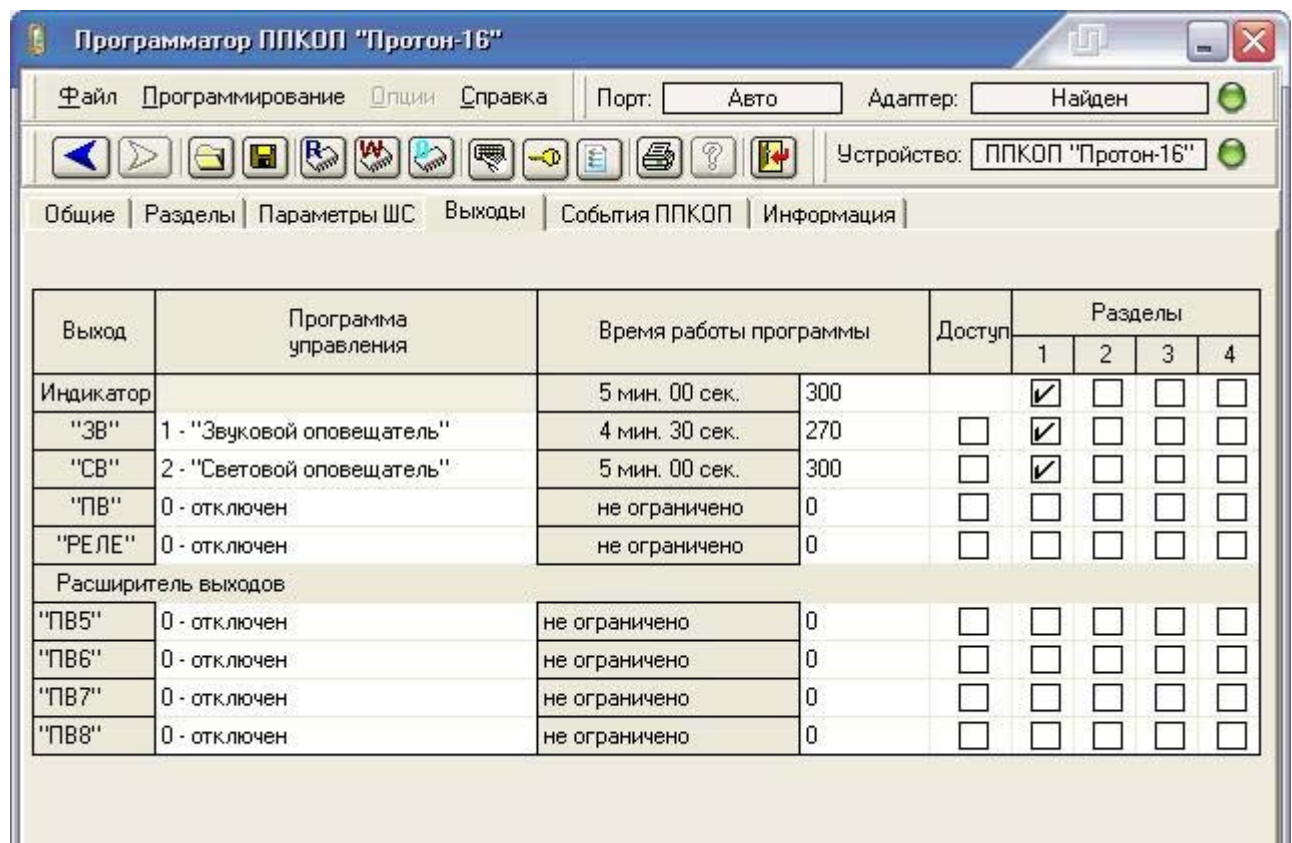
Программатор ППКОП "Протон-16"

Файл Программирование Опции Справка Порт: Авто Адаптер: Найден

Устройство: ППКОП "Протон-16"

Общие | Разделы | Параметры ШС | Выходы | События ППКОП | Информация

| Выход | Программа управления | Время работы программы | | Доступ | Разделы 1 | 2 | 3 | 4 |
|---|---|---|---|---|---|---|---|---|
| Индикатор | | 5 мин. 00 сек. | 300 | | ☑ | ☐ | ☐ | ☐ |
| "ЗВ" | 1 - "Звуковой оповещатель" | 4 мин. 30 сек. | 270 | ☐ | ☑ | ☐ | ☐ | ☐ |
| "СВ" | 2 - "Световой оповещатель" | 5 мин. 00 сек. | 300 | ☐ | ☑ | ☐ | ☐ | ☐ |
| "ПВ" | 0 - отключен | не ограничено | 0 | ☐ | ☐ | ☐ | ☐ | ☐ |
| "РЕЛЕ" | 0 - отключен | не ограничено | 0 | ☐ | ☐ | ☐ | ☐ | ☐ |
| Расширитель выходов | | | | | | | | |
| "ПВ5" | 0 - отключен | не ограничено | 0 | ☐ | ☐ | ☐ | ☐ | ☐ |
| "ПВ6" | 0 - отключен | не ограничено | 0 | ☐ | ☐ | ☐ | ☐ | ☐ |
| "ПВ7" | 0 - отключен | не ограничено | 0 | ☐ | ☐ | ☐ | ☐ | ☐ |
| "ПВ8" | 0 - отключен | не ограничено | 0 | ☐ | ☐ | ☐ | ☐ | ☐ |